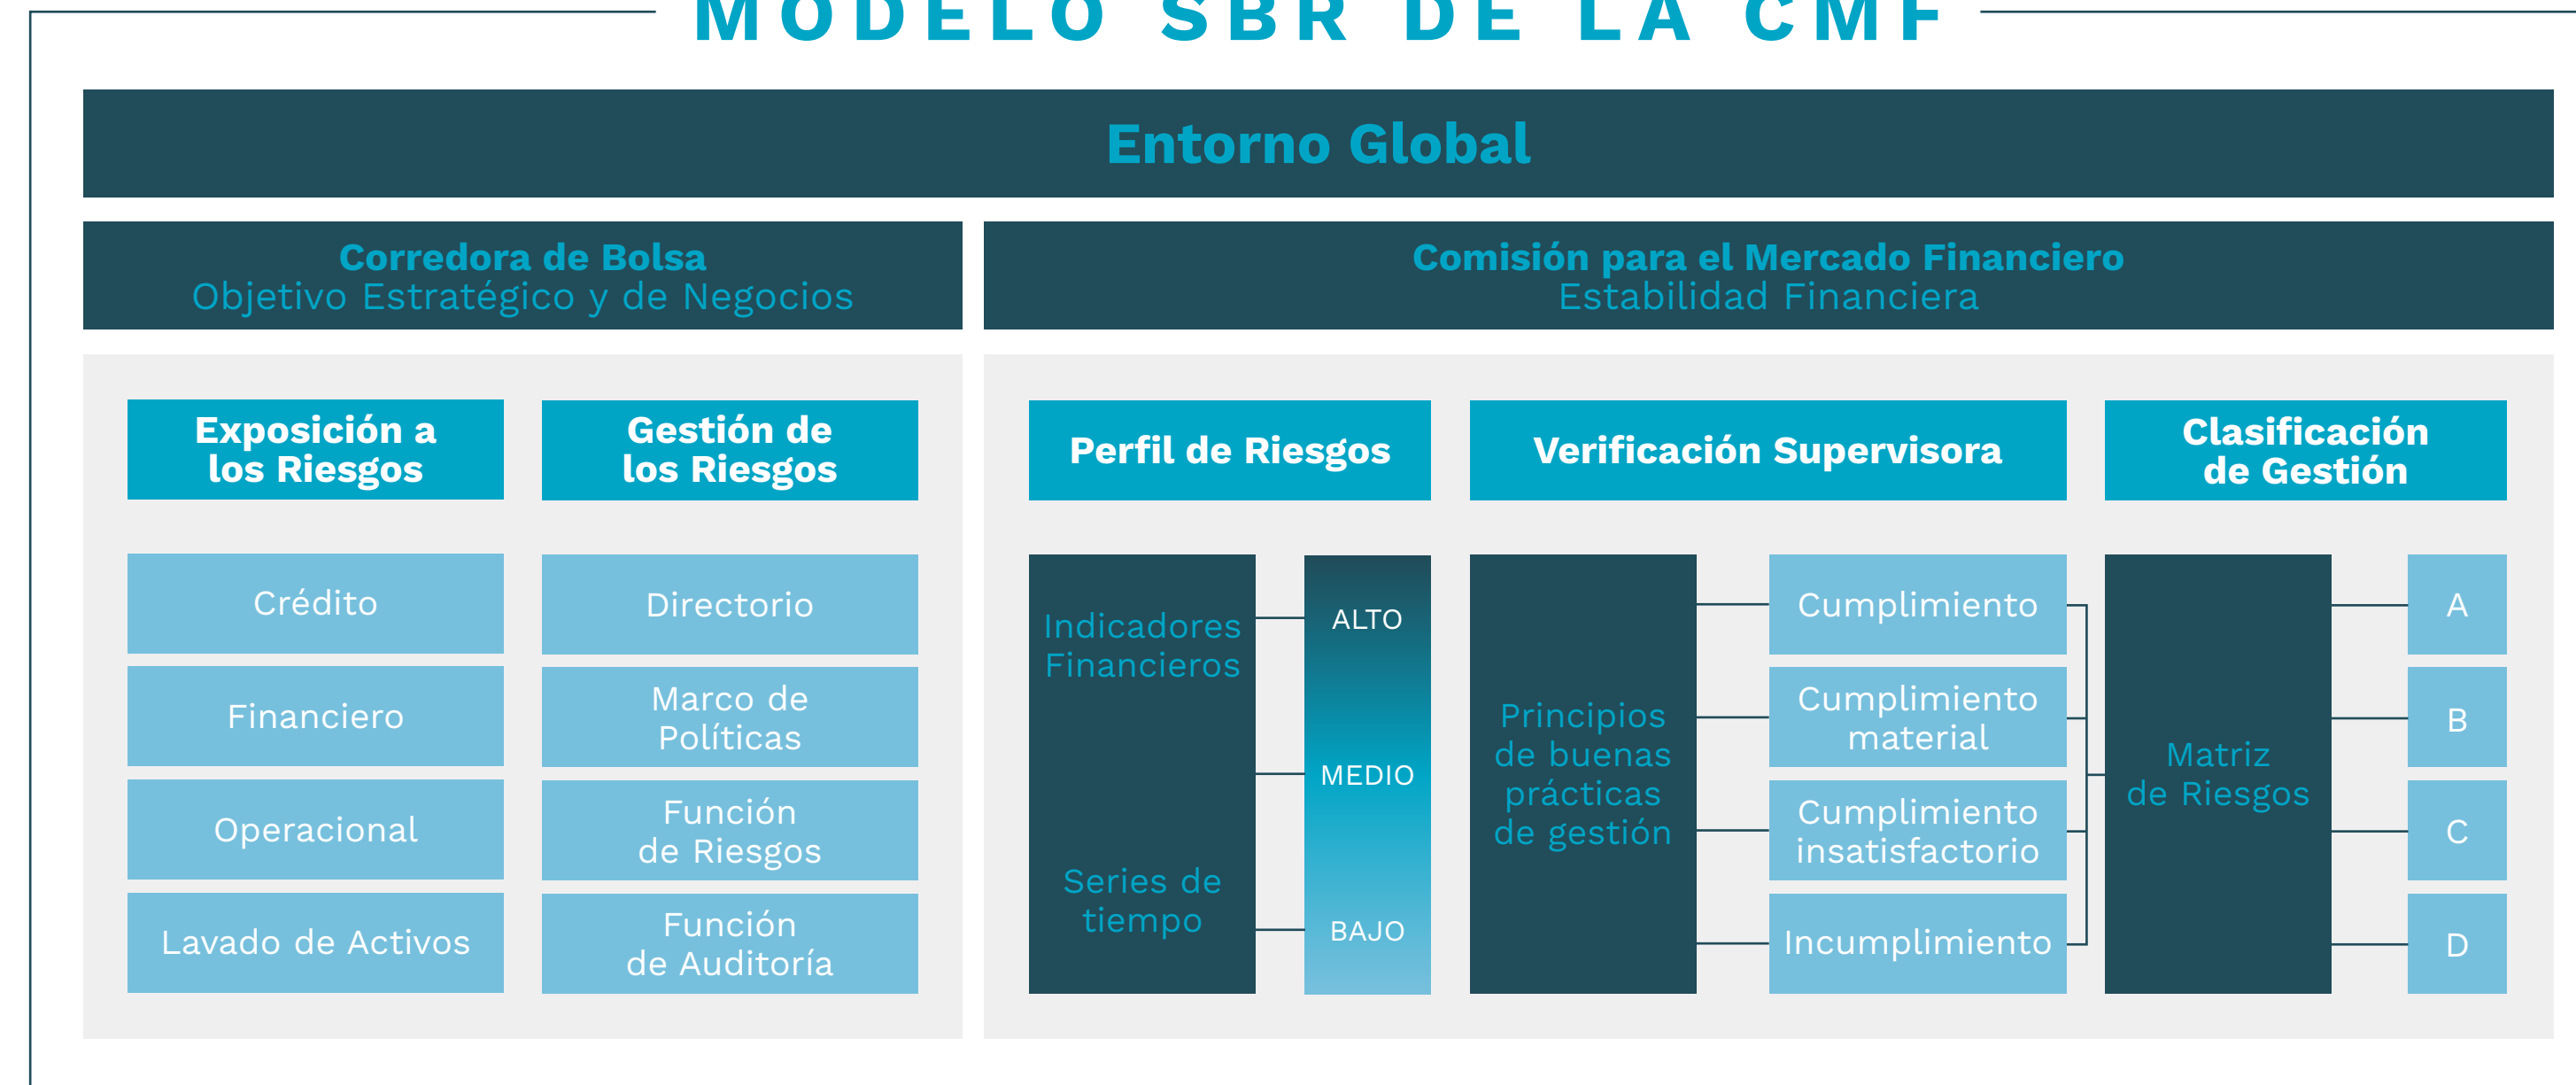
MODELO SBR DE LA CMF

Entorno Global

Corredora de Bolsa
Objetivo Estratégico y de Negocios

Comisión para el Mercado Financiero
Estabilidad Financiera

Exposición a los Riesgos

Gestión de los Riesgos

Crédito

Financiero

Operacional

Lavado de Activos

Directorio

Marco de Políticas

Función de Riesgos

Función de Auditoría

Perfil de Riesgos

Indicadores Financieros

Series de tiempo

ALTO

MEDIO

BAJO

Verificación Supervisora

Principios de buenas prácticas de gestión

Cumplimiento

Cumplimiento material

Cumplimiento insatisfactorio

Incumplimiento

Clasificación de Gestión

Matriz de Riesgos

A

B

C

D